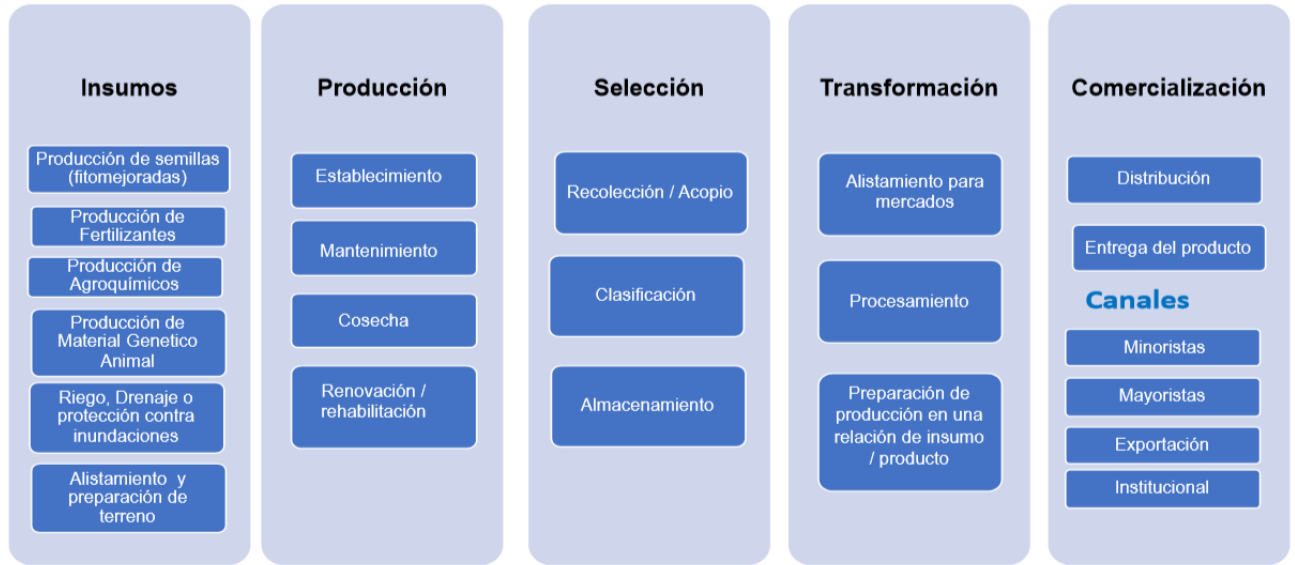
Insumos

Producción de semillas (fitomejoradas)

Producción de Fertilizantes

Producción de Agroquímicos

Producción de Material Genetico Animal

Riego, Drenaje o protección contra inundaciones

Alistamiento y preparación de terreno

Producción

Establecimiento

Mantenimiento

Cosecha

Renovación / rehabilitación

Selección

Recolección / Acopio

Clasificación

Almacenamiento

Transformación

Alistamiento para mercados

Procesamiento

Preparación de producción en una relación de insumo / producto

Comercialización

Distribución

Entrega del producto

Canales

Minoristas

Mayoristas

Exportación

Institucional